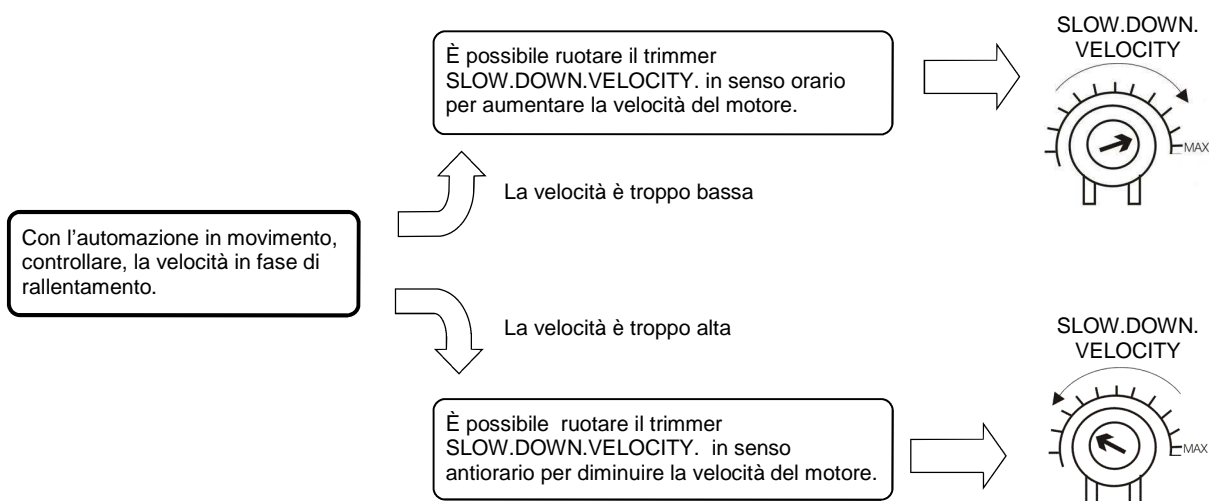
SLOW.DOWN.
VELOCITY

È possibile ruotare il trimmer SLOW.DOWN.VELOCITY. in senso orario per aumentare la velocità del motore.

MAX

La velocità è troppo bassa

Con l'automazione in movimento, controllare, la velocità in fase di rallentamento.

La velocità è troppo alta

SLOW.DOWN.
VELOCITY

È possibile ruotare il trimmer SLOW.DOWN.VELOCITY. in senso antiorario per diminuire la velocità del motore.

MAX